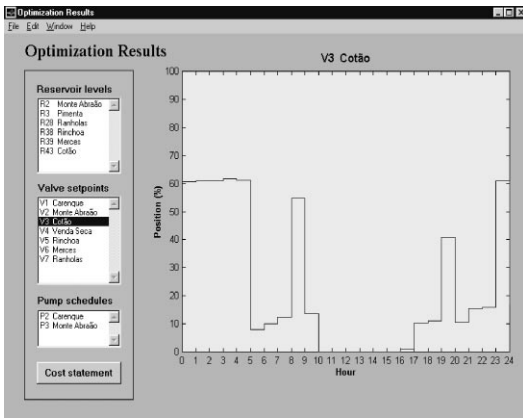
Optimization Results
File Edit Window Help

Optimization Results

Reservoir levels
R2 Monte Abraão
R3 Pimenta
R28 Ranholas
R38 Rinchoa
R39 Mercês
R43 Cotão

Valve setpoints
V1 Carenque
V2 Monte Abraão
V3 Cotão
V4 Venda Seca
V5 Rinchoa
V6 Mercês
V7 Ranholas

Pump schedules
P2 Carenque
P3 Monte Abraão

Cost statement

V3 Cotão

Position (%)
100
90
80
70
60
50
40
30
20
10
0
0 1 2 3 4 5 6 7 8 9 10 11 12 13 14 15 16 17 18 19 20 21 22 23 24
Hour